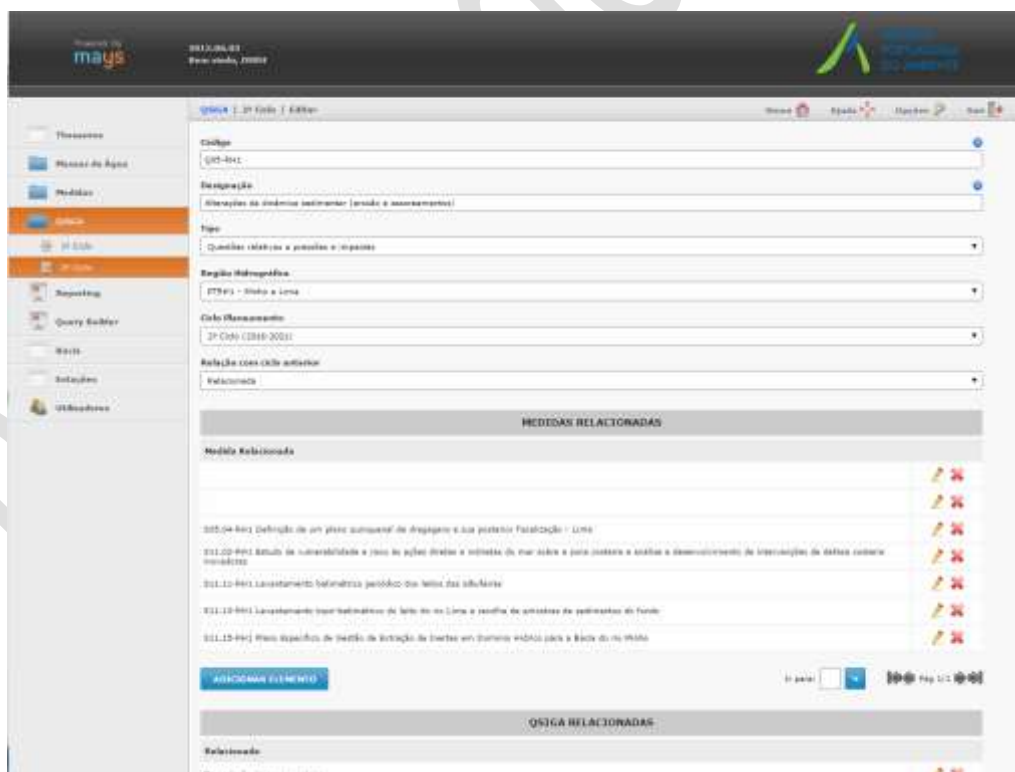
Powered by
mays

2013.06.03
Bem vindo, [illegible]

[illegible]
PORTUGUESA
DO AMBIENTE

Thesaurus
Massas de Água
Medidas
QSiGA
1º Ciclo
2º Ciclo
Reporting
Query Builder
Bacia
Rotações
Utilizadores

QSiGA | 2º Ciclo | Editar

Home  Ajuda  Opções  Sair

Código
QSi5-RH1

Designação
Alterações da dinâmica sedimentar (erosão e assoreamentos)

Tipo
Questões relativas a pressões e impactes

Região Hidrográfica
PTRH1 - Minho e Lima

Ciclo Planeamento
2º Ciclo (2016-2021)

Relação com ciclo anterior
Relacionada

MEDIDAS RELACIONADAS

Medida Relacionada

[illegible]

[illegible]

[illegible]

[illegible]

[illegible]

ADICIONAR ELEMENTO

Ir para:  Pág 1/1

QSIGA RELACIONADAS

Relacionada